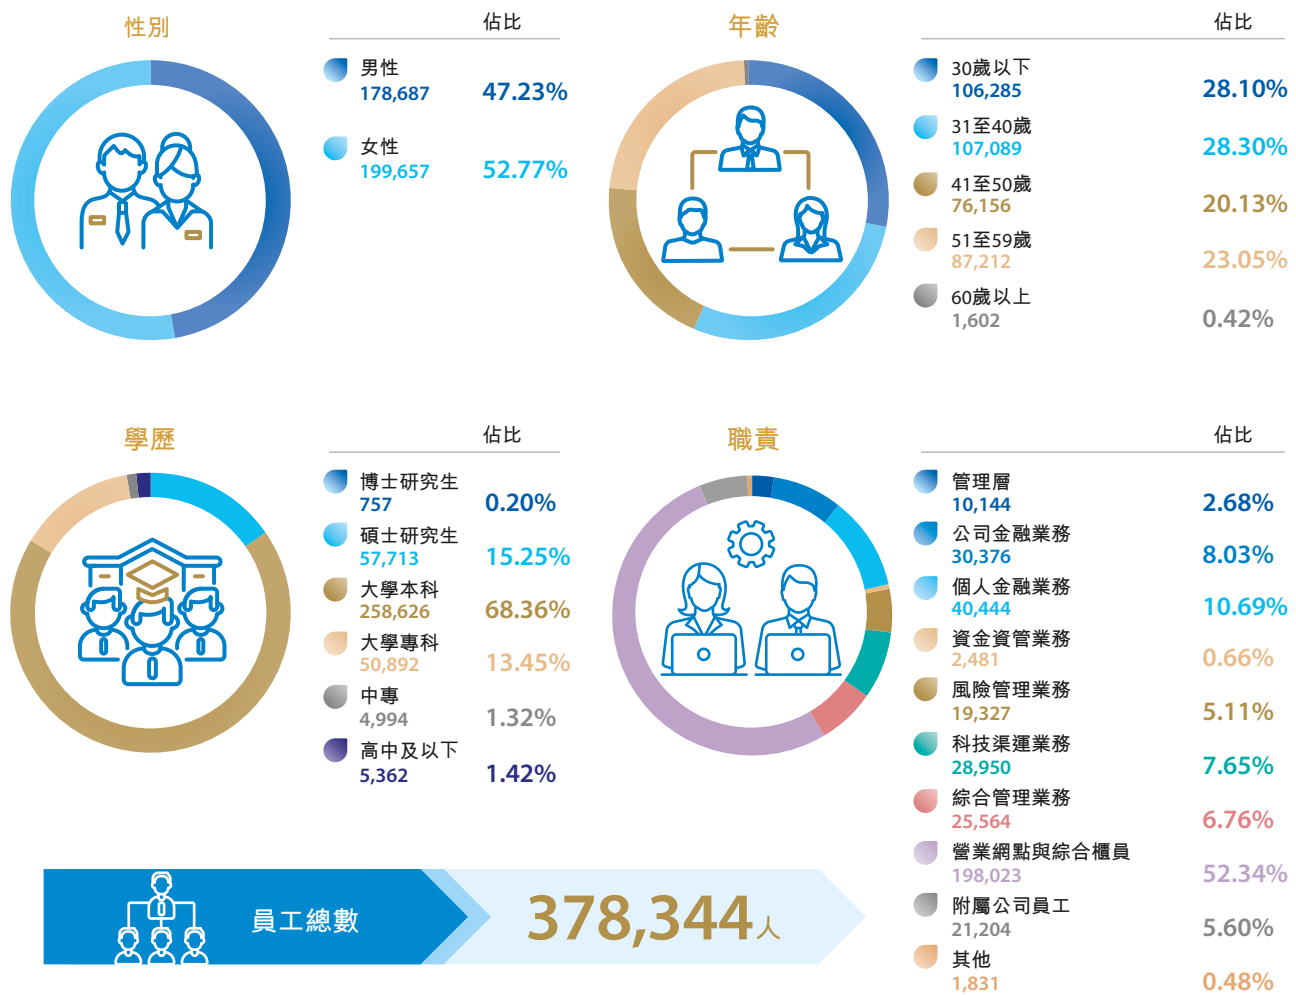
性別

佔比

男性
178,687
47.23%

女性
199,657
52.77%

年齡

佔比

30歲以下
106,285
28.10%

31至40歲
107,089
28.30%

41至50歲
76,156
20.13%

51至59歲
87,212
23.05%

60歲以上
1,602
0.42%

學歷

佔比

博士研究生
757
0.20%

碩士研究生
57,713
15.25%

大學本科
258,626
68.36%

大學專科
50,892
13.45%

中專
4,994
1.32%

高中及以下
5,362
1.42%

職責

佔比

管理層
10,144
2.68%

公司金融業務
30,376
8.03%

個人金融業務
40,444
10.69%

資金資管業務
2,481
0.66%

風險管理業務
19,327
5.11%

科技渠運業務
28,950
7.65%

綜合管理業務
25,564
6.76%

營業網點與綜合櫃員
198,023
52.34%

附屬公司員工
21,204
5.60%

其他
1,831
0.48%

員工總數
378,344人